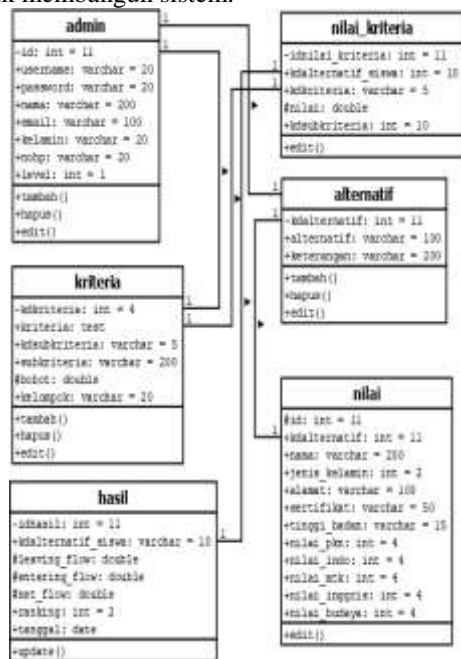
k membangun sistem.

admin
-id: int = 11
+username: varchar = 20
+password: varchar = 20
+nama: varchar = 200
+email: varchar = 100
+kelamin: varchar = 20
+nohp: varchar = 20
+level: int = 1
+tambah()
+hapus()
+edit()

nilai_kriteria
-idnilai_kriteria: int = 11
+kdalternatif_siswa: int = 10
+kdkriteria: varchar = 5
#nilai: double
+kdsubkriteria: int = 10
+edit()

alternatif
-kdalternatif: int = 11
+alternatif: varchar = 100
+keterangan: varchar = 200
+tambah()
+hapus()
+edit()

kriteria
-kdkriteria: int = 4
+kriteria: text
+kdsubkriteria: varchar = 5
+subkriteria: varchar = 200
#bobot: double
+kelompok: varchar = 20
+tambah()
+hapus()
+edit()

nilai
#id: int = 11
+kdalternatif: int = 11
+nama: varchar = 200
+jenis_kelamin: int = 2
+alamat: varchar = 100
+sertifikat: varchar = 50
+tinggi_badan: varchar = 15
+nilai_pkn: int = 4
+nilai_indo: int = 4
+nilai_mtk: int = 4
+nilai_inggris: int = 4
+nilai_budaya: int = 4
+edit()

hasil
-idhasil: int = 11
+kdalternatif_siswa: varchar = 10
#leaving_flow: double
#entering_flow: double
#net_flow: double
+ranking: int = 2
+tanggal: date
+update()

1
1
1
1
1
1
1
1
1
1
1
1